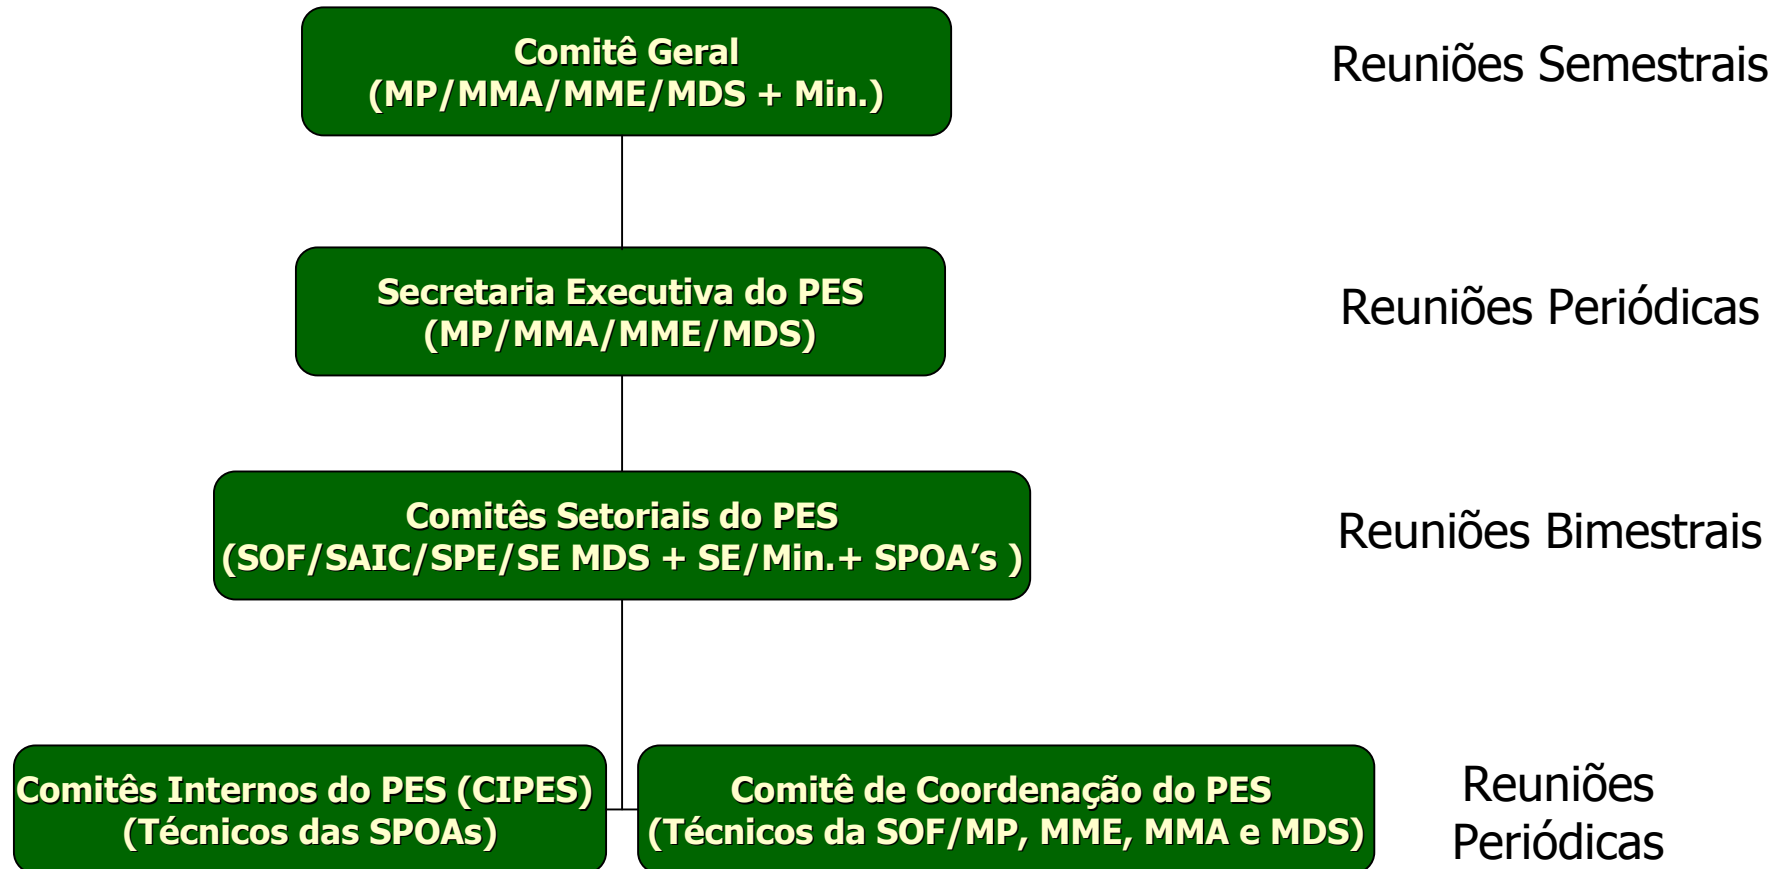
Comitê Geral
(MP/MMA/MME/MDS + Min.)

Reuniões Semestrais

Secretaria Executiva do PES
(MP/MMA/MME/MDS)

Reuniões Periódicas

Comitês Setoriais do PES
(SOF/SAIC/SPE/SE MDS + SE/Min.+ SPOA's )

Reuniões Bimestrais

Comitês Internos do PES (CIPES)
(Técnicos das SPOAs)

Comitê de Coordenação do PES
(Técnicos da SOF/MP, MME, MMA e MDS)

Reuniões Periódicas